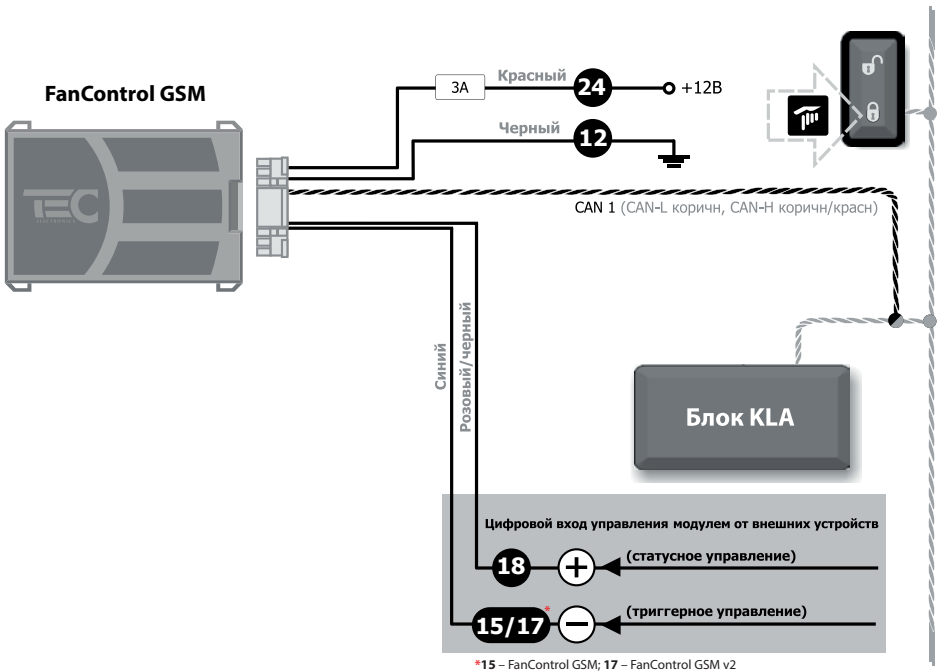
FanControl GSM

TEC

3A

Красный

24

+12В

Черный

12

CAN 1 (CAN-L коричн, CAN-H коричн/красн)

Синий

Розовый/черный

Блок KLA

Цифровой вход управления модулем от внешних устройств

18

(статусное управление)

15/17*

(триггерное управление)

*15 – FanControl GSM; 17 – FanControl GSM v2